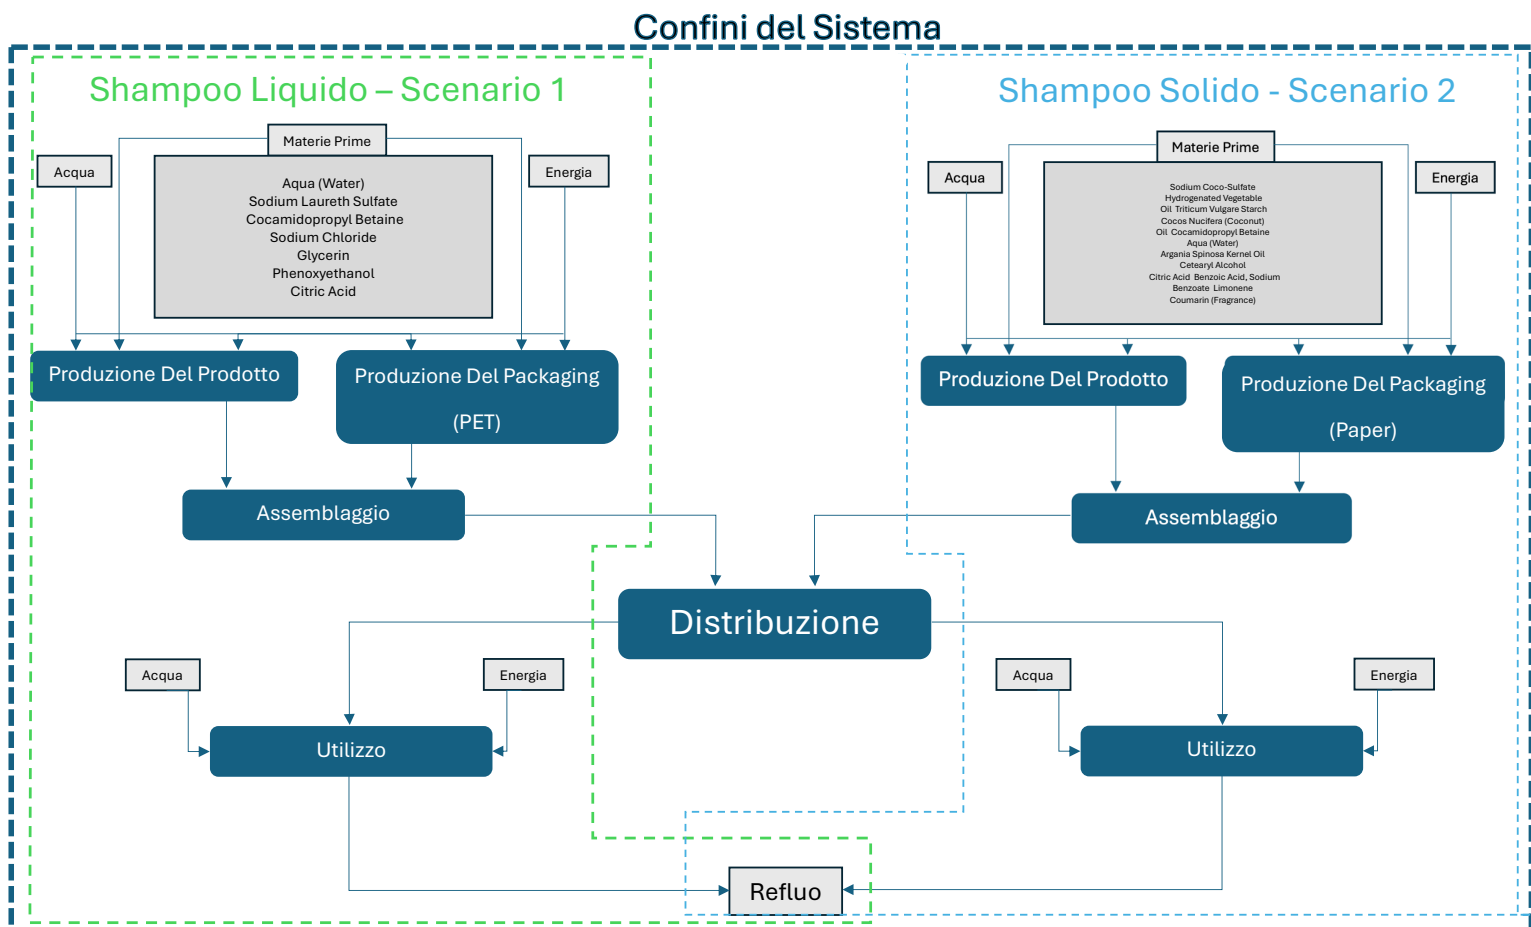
Confini del Sistema

Shampoo Liquido – Scenario 1

Materie Prime

Acqua

Energia

Aqua (Water)
Sodium Laureth Sulfate
Cocamidopropyl Betaine
Sodium Chloride
Glycerin
Phenoxyethanol
Citric Acid

Produzione Del Prodotto

Produzione Del Packaging (PET)

Assemblaggio

Shampoo Solido - Scenario 2

Materie Prime

Acqua

Energia

Sodium Coco-Sulfate
Hydrogenated Vegetable
Oil Triticum Vulgare Starch
Cocos Nucifera (Coconut)
Oil Cocamidopropyl Betaine
Aqua (Water)
Argania Spinosa Kernel Oil
Cetearyl Alcohol
Citric Acid Benzoic Acid, Sodium
Benzoate Limonene
Coumarin (Fragrance)

Produzione Del Prodotto

Produzione Del Packaging (Paper)

Assemblaggio

Distribuzione

Acqua

Energia

Utilizzo

Acqua

Energia

Utilizzo

Refluo